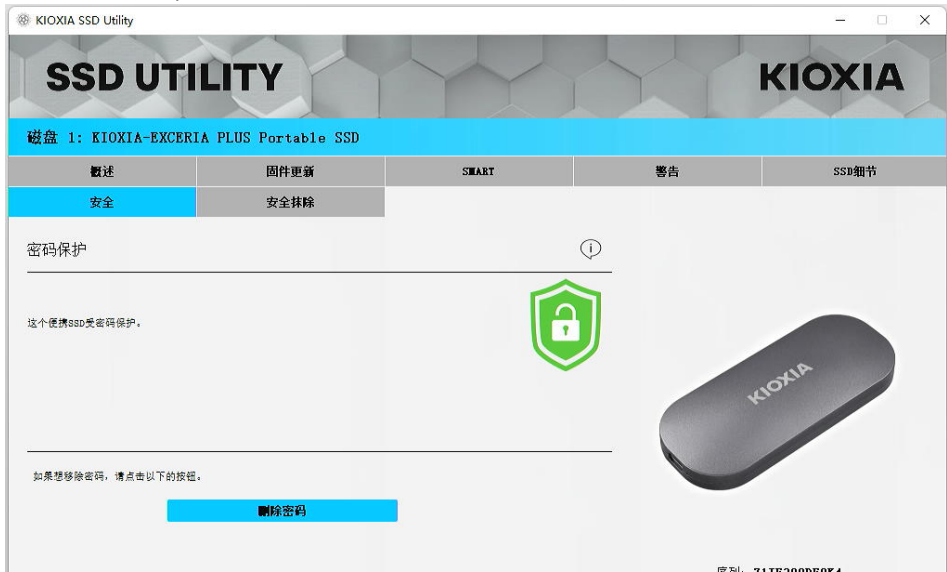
KIOXIA SSD Utility

SSD UTILITY

KIOXIA

磁盘 1: KIOXIA-EXCERIA PLUS Portable SSD

概述
固件更新
SMART
警告
SSD细节
安全
安全排除

密码保护

这个便携SSD受密码保护。

如果想移除密码，请点击以下的按钮。

删除密码

KIOXIA

序列: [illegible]